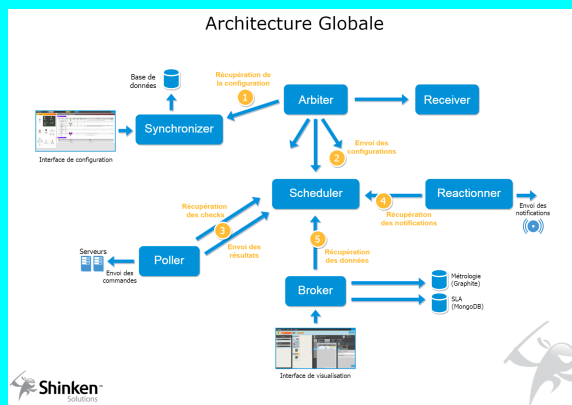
Architecture Globale

Base de données

Récupération de la configuration

1

Arbiter

Receiver

Synchronizer

Interface de configuration

2

Envoi des configurations

Scheduler

4

Reactionner

Envoi des notifications

Récupération des notifications

Récupération des checks

3

Serveurs

Poller

Envoi des résultats

5

Récupération des données

Envoi des commandes

Broker

Métrologie (Graphite)

SLA (MongoDB)

Interface de visualisation

Shinken™ Solutions